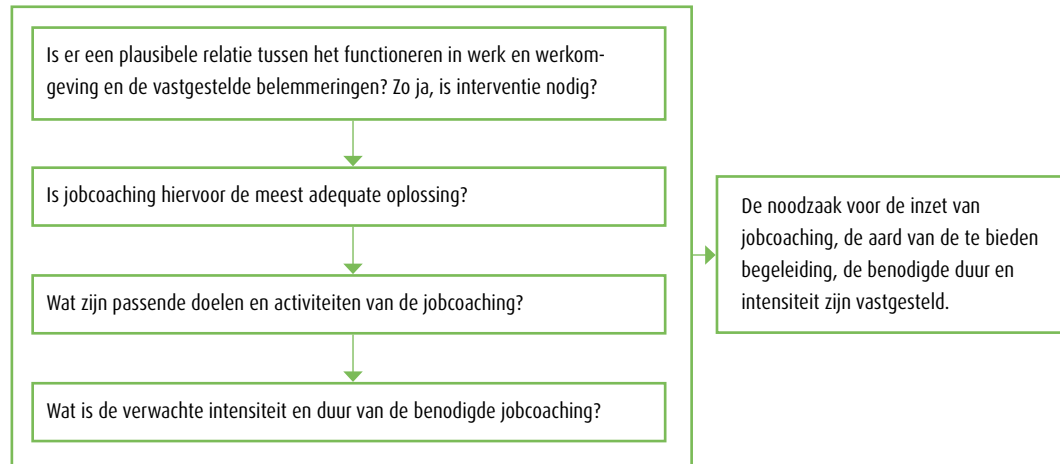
Is er een plausibele relatie tussen het functioneren in werk en werkomgeving en de vastgestelde belemmeringen? Zo ja, is interventie nodig?

Is jobcoaching hiervoor de meest adequate oplossing?

Wat zijn passende doelen en activiteiten van de jobcoaching?

Wat is de verwachte intensiteit en duur van de benodigde jobcoaching?

De noodzaak voor de inzet van jobcoaching, de aard van de te bieden begeleiding, de benodigde duur en intensiteit zijn vastgesteld.